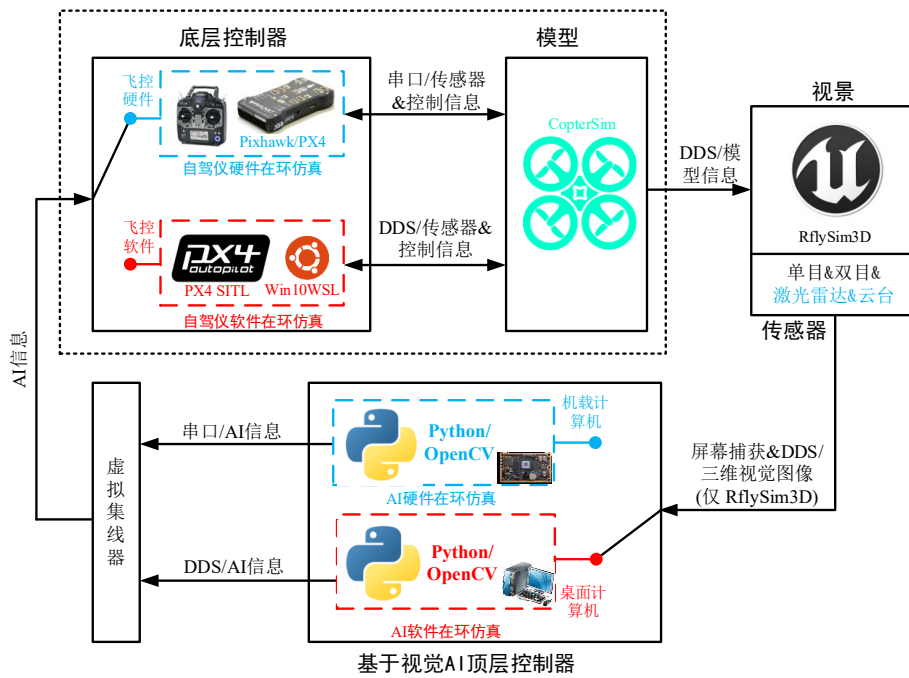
底层控制器

飞控硬件

Pixhawk/PX4

自驾仪硬件在环仿真

飞控软件

PX4 autopilot

PX4 SITL

Win10WSL

自驾仪软件在环仿真

串口/传感器&控制信息

DDS/传感器&控制信息

模型

CopterSim

DDS/模型信息

视景

RflySim3D

单目&双目&激光雷达&云台

传感器

AI信息

虚拟集线器

串口/AI信息

DDS/AI信息

Python/OpenCV

机载计算机

AI硬件在环仿真

Python/OpenCV

桌面计算机

AI软件在环仿真

屏幕捕获&DDS/三维视觉图像(仅 RflySim3D)

基于视觉AI顶层控制器